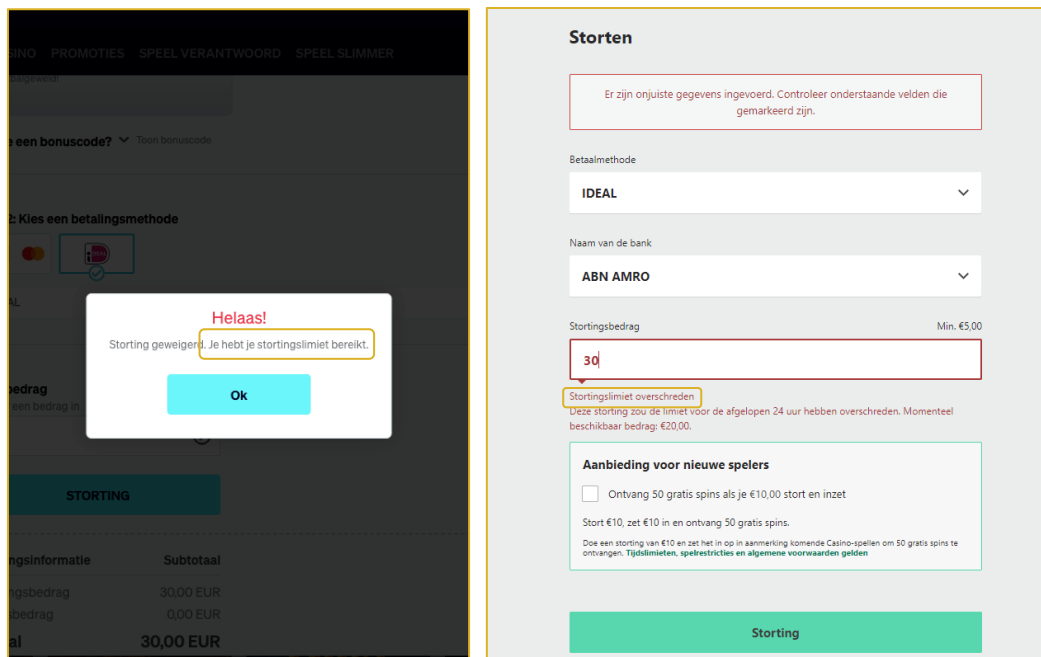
SINO PROMOTIES SPEEL VERANTWOORD SPEEL SLIMMER

eigeveerd

e een bonuscode? Toon bonuscode

2: Kies een betalingsmethode

AL

Helaas!

Storting geweigerd. Je hebt je stortingslimiet bereikt.

Ok

bedrag
een bedrag in

STORTING

ngsinformatie Subtotaal
ngsbedrag 30,00 EUR
bedrag 0,00 EUR
al 30,00 EUR

Storten

Er zijn onjuiste gegevens ingevoerd. Controleer onderstaande velden die gemarkeerd zijn.

Betaalmethode

IDEAL

Naam van de bank

ABN AMRO

Stortingsbedrag Min. €5,00

30

Stortingslimiet overschreden
Deze storting zou de limiet voor de afgelopen 24 uur hebben overschreden. Momenteel beschikbaar bedrag: €20,00.

Aanbieding voor nieuwe spelers

Ontvang 50 gratis spins als je €10,00 stort en inzet

Stort €10, zet €10 in en ontvang 50 gratis spins.

Doe een storting van €10 en zet het in op in aanmerking komende Casino-spellen om 50 gratis spins te ontvangen. Tijdslimieten, spelrestricties en algemene voorwaarden gelden

Storting